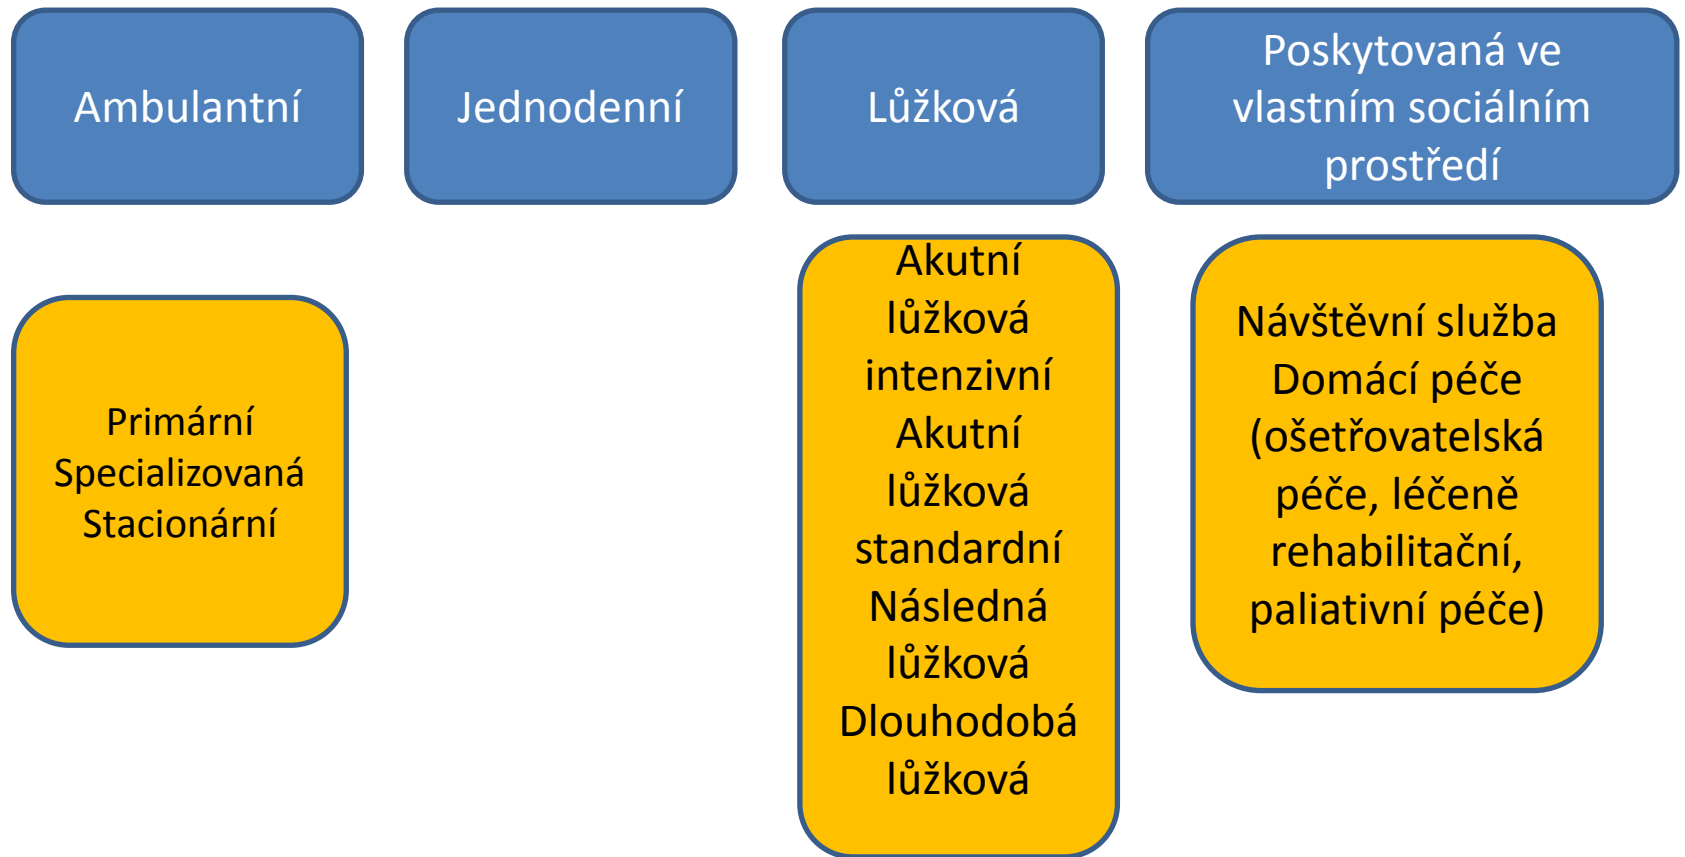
Ambulantní

Jednodenní

Lůžková

Poskytovaná ve vlastním sociálním prostředí

Primární
Specializovaná
Stacionární

Akutní lůžková intenzivní
Akutní lůžková standardní
Následná lůžková
Dlouhodobá lůžková

Návštěvní služba
Domácí péče (ošetřovatelská péče, léčeně rehabilitační, paliativní péče)